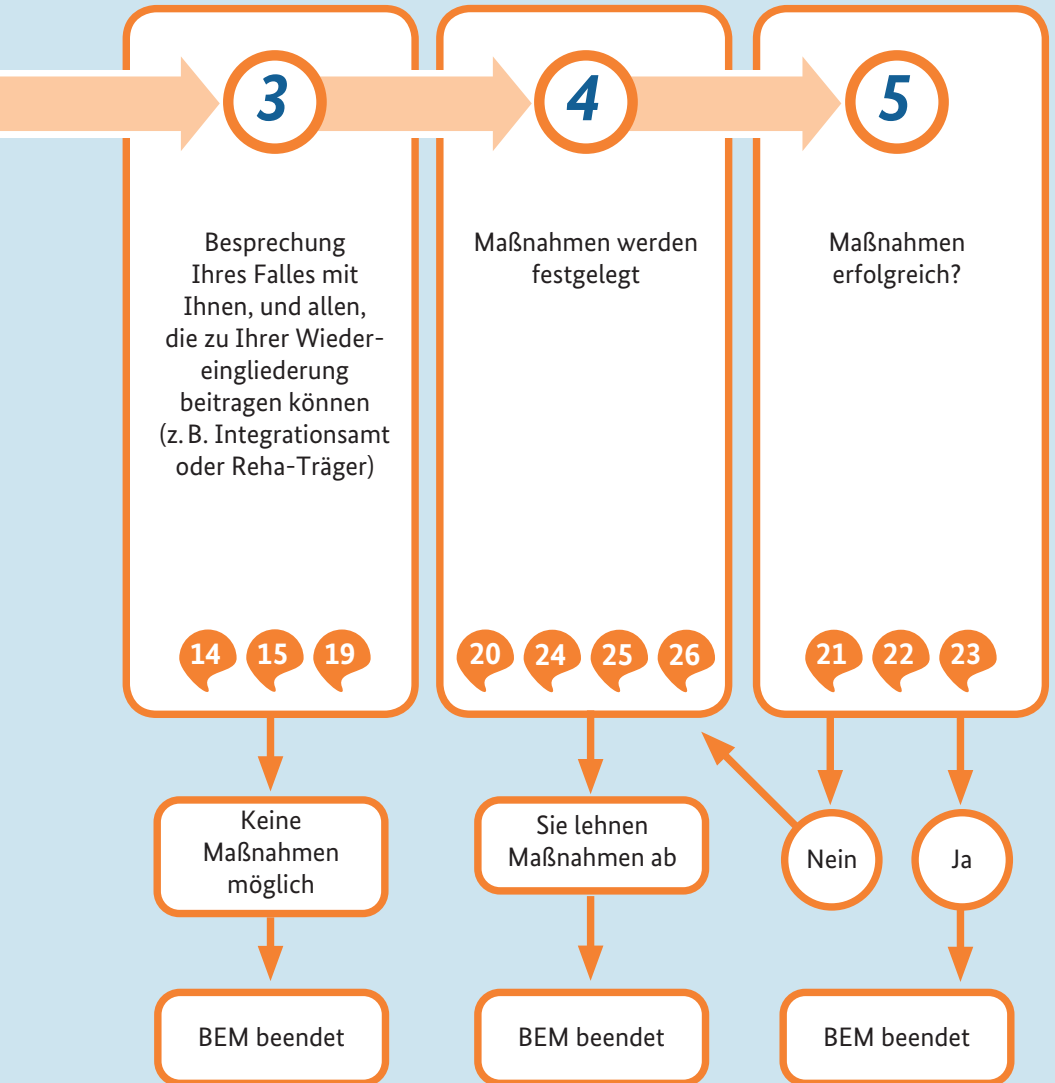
3

Besprechung Ihres Falles mit Ihnen, und allen, die zu Ihrer Wiedereingliederung beitragen können (z. B. Integrationsamt oder Reha-Träger)

14 15 19

4

Maßnahmen werden festgelegt

20 24 25 26

5

Maßnahmen erfolgreich?

21 22 23

Keine Maßnahmen möglich

BEM beendet

Sie lehnen Maßnahmen ab

BEM beendet

Nein

Ja

BEM beendet